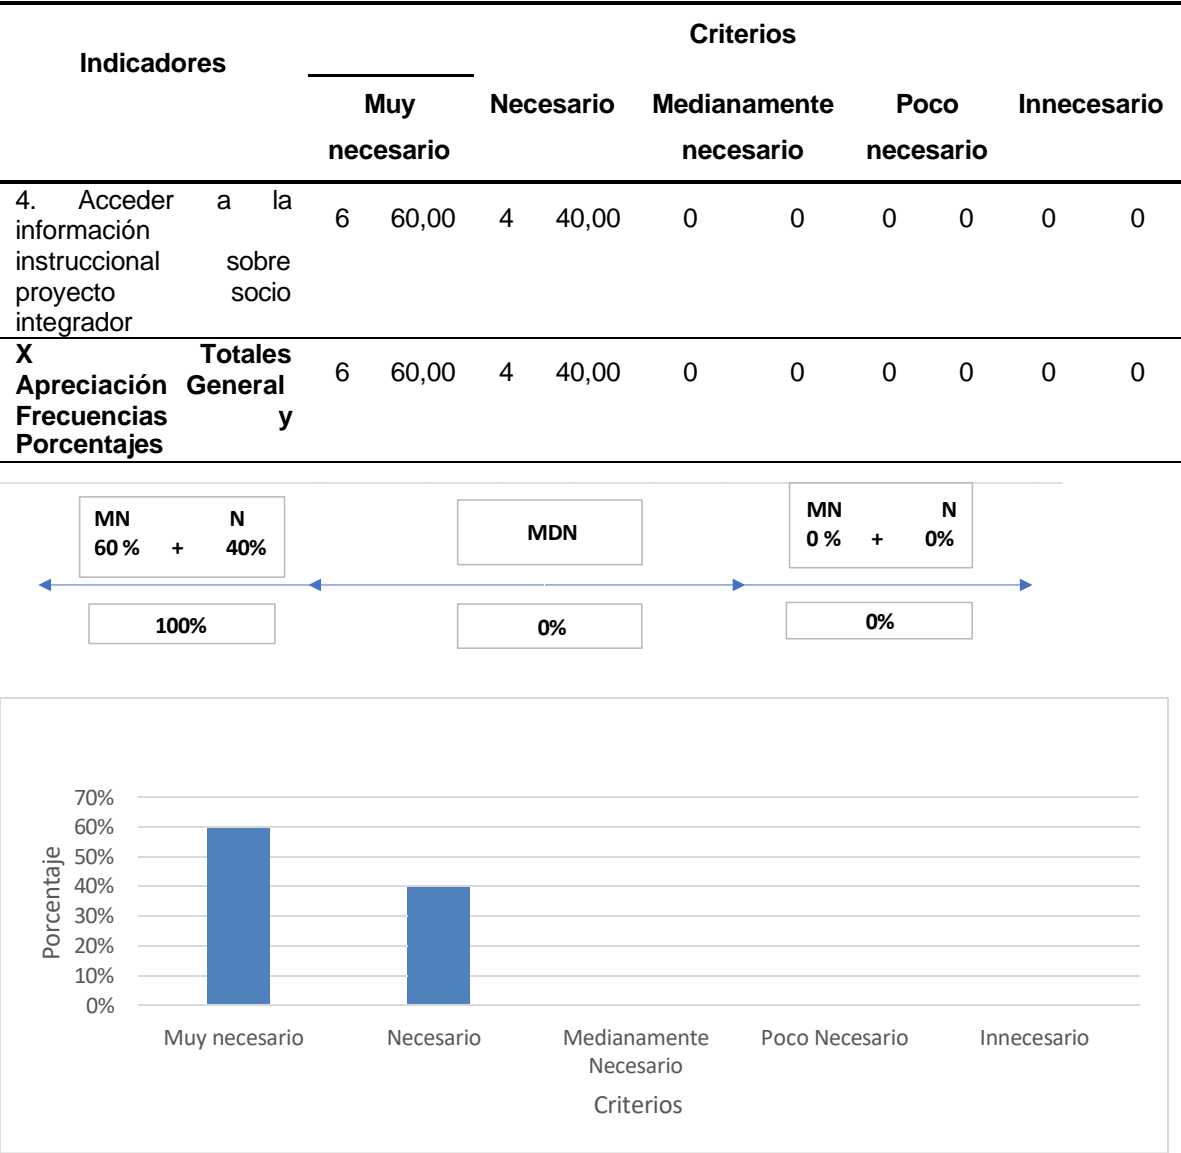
| Indicadores | Criterios | | | | | | | | | |
|---|---|---|---|---|---|---|---|---|---|---|
| | Muy necesario | | Necesario | | Medianamente necesario | | Poco necesario | | Innecesario | |
| 4. Acceder a la información instruccional sobre proyecto socio integrador | 6 | 60,00 | 4 | 40,00 | 0 | 0 | 0 | 0 | 0 | 0 |
| **X Totales Apreciación General Frecuencias y Porcentajes** | 6 | 60,00 | 4 | 40,00 | 0 | 0 | 0 | 0 | 0 | 0 |

MN N
60 % + 40%

MDN

MN N
0 % + 0%

100%

0%

0%

70%
60%
50%
40%
30%
20%
10%
0%

Porcentaje

Muy necesario
Necesario
Medianamente Necesario
Poco Necesario
Innecesario

Criterios